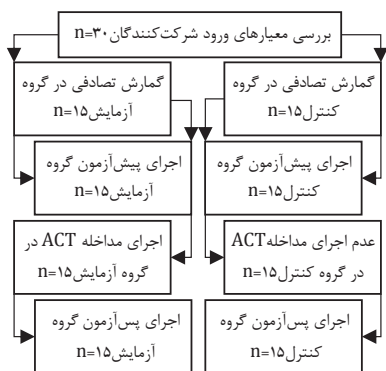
بررسی معیارهای ورود شرکت‌کنندگان n=۳۰

گمارش تصادفی در گروه کنترل n=۱۵

گمارش تصادفی در گروه آزمایش n=۱۵

اجرای پیش‌آزمون گروه کنترل n=۱۵

اجرای پیش‌آزمون گروه آزمایش n=۱۵

عدم اجرای مداخله ACT در گروه کنترل n=۱۵

اجرای مداخله ACT در گروه آزمایش n=۱۵

اجرای پس‌آزمون گروه کنترل n=۱۵

اجرای پس‌آزمون گروه آزمایش n=۱۵